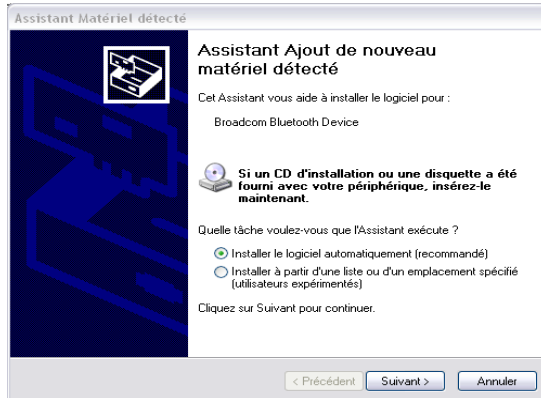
Assistant Matériel détecté

Assistant Ajout de nouveau matériel détecté

Cet Assistant vous aide à installer le logiciel pour :

Broadcom Bluetooth Device

Si un CD d'installation ou une disquette a été fourni avec votre périphérique, insérez-le maintenant.

Quelle tâche voulez-vous que l'Assistant exécute ?

Installer le logiciel automatiquement (recommandé)

Installer à partir d'une liste ou d'un emplacement spécifié (utilisateurs expérimentés)

Cliquez sur Suivant pour continuer.

< Précédent | Suivant > | Annuler